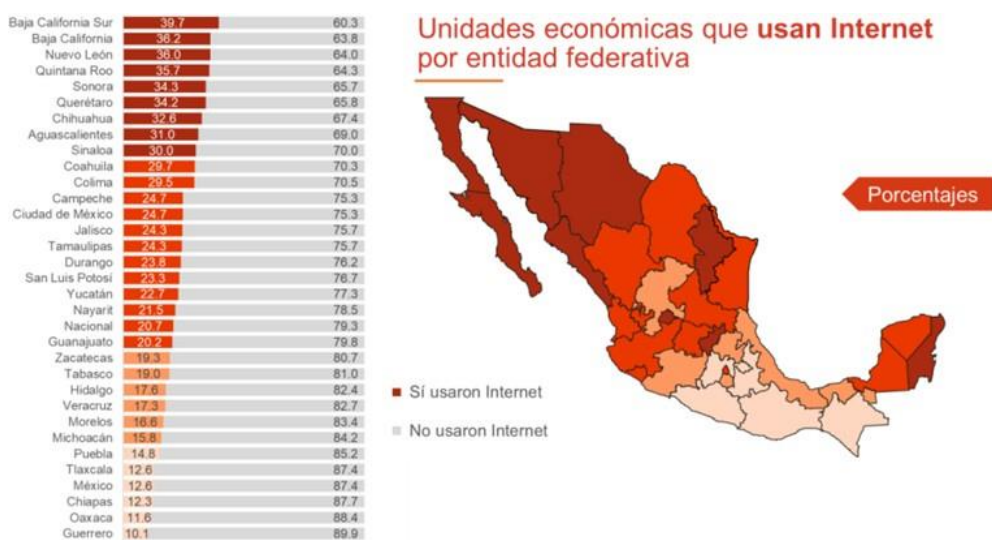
Unidades económicas que **usan Internet** por entidad federativa

Porcentajes

| | | |
|---|---|---|
| Baja California Sur | 39.7 | 60.3 |
| Baja California | 36.2 | 63.8 |
| Nuevo León | 36.0 | 64.0 |
| Quintana Roo | 35.7 | 64.3 |
| Sonora | 34.3 | 65.7 |
| Querétaro | 34.2 | 65.8 |
| Chihuahua | 32.6 | 67.4 |
| Aguascalientes | 31.0 | 69.0 |
| Sinaloa | 30.0 | 70.0 |
| Coahuila | 29.7 | 70.3 |
| Colima | 29.5 | 70.5 |
| Campeche | 24.7 | 75.3 |
| Ciudad de México | 24.7 | 75.3 |
| Jalisco | 24.3 | 75.7 |
| Tamaulipas | 24.3 | 75.7 |
| Durango | 23.8 | 76.2 |
| San Luis Potosí | 23.3 | 76.7 |
| Yucatán | 22.7 | 77.3 |
| Nayarit | 21.5 | 78.5 |
| Nacional | 20.7 | 79.3 |
| Guanajuato | 20.2 | 79.8 |
| Zacatecas | 19.3 | 80.7 |
| Tabasco | 19.0 | 81.0 |
| Hidalgo | 17.6 | 82.4 |
| Veracruz | 17.3 | 82.7 |
| Morelos | 16.6 | 83.4 |
| Michoacán | 15.8 | 84.2 |
| Puebla | 14.8 | 85.2 |
| Tlaxcala | 12.6 | 87.4 |
| México | 12.6 | 87.4 |
| Chiapas | 12.3 | 87.7 |
| Oaxaca | 11.6 | 88.4 |
| Guerrero | 10.1 | 89.9 |

Sí usaron Internet
No usaron Internet